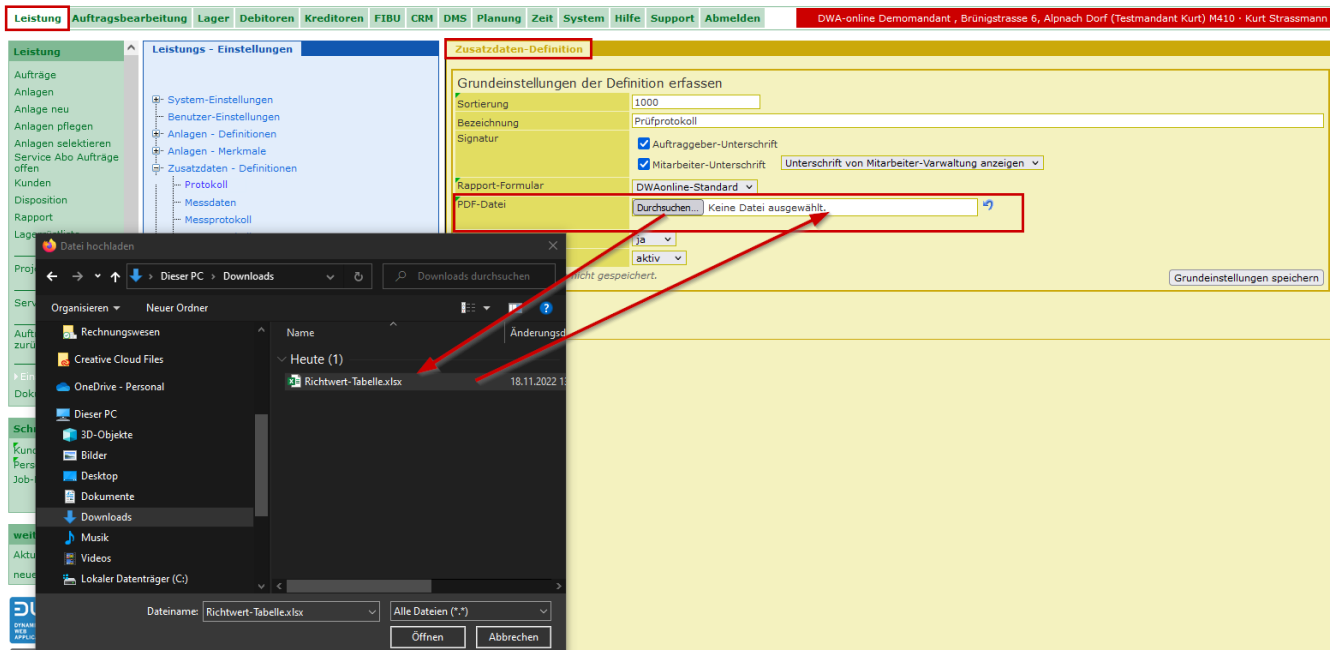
Leistung Auftragsbearbeitung Lager Debitoren Kreditoren FIBU CRM DMS Planung Zeit System Hilfe Support Abmelden

DWA-online Demomandant , Brünigstrasse 6, Alpnach Dorf (Testmandant Kurt) M410 · Kurt Strassmann

Leistung
Aufträge
Anlagen
Anlage neu
Anlagen pflegen
Anlagen selektieren
Service Abo Aufträge offen
Kunden
Disposition
Rapport
Lage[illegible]
Proj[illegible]
Serv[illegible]
Auft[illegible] zurü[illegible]
Ein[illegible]
Dok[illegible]
Sch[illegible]
Kun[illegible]
Pers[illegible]
Job-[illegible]
weit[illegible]
Aktu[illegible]
neue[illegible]

Leistungs - Einstellungen
System-Einstellungen
Benutzer-Einstellungen
Anlagen - Definitionen
Anlagen - Merkmale
Zusatzdaten - Definitionen
Protokoll
Messdaten
Messprotokoll

Zusatzdaten-Definition

Grundeinstellungen der Definition erfassen

| Sortierung | 1000 |
|---|---|
| Bezeichnung | Prüfprotokoll |
| Signatur | Auftraggeber-Unterschrift<br>Mitarbeiter-Unterschrift Unterschrift von Mitarbeiter-Verwaltung anzeigen |
| Rapport-Formular | DWAonline-Standard |
| PDF-Datei | Durchsuchen... Keine Datei ausgewählt. |
| | ja |
| | aktiv |

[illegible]nicht gespeichert.
Grundeinstellungen speichern

Datei hochladen
Dieser PC › Downloads
Downloads durchsuchen
Organisieren ▾ Neuer Ordner
Rechnungswesen
Creative Cloud Files
OneDrive - Personal
Dieser PC
3D-Objekte
Bilder
Desktop
Dokumente
Downloads
Musik
Videos
Lokaler Datenträger (C:)
Name
Änderungsd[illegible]
Heute (1)
Richtwert-Tabelle.xlsx
18.11.2022 1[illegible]
Dateiname: Richtwert-Tabelle.xlsx
Alle Dateien (*.*)
Öffnen
Abbrechen

DW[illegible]
DYNAMI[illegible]
WEB
APPLIC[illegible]